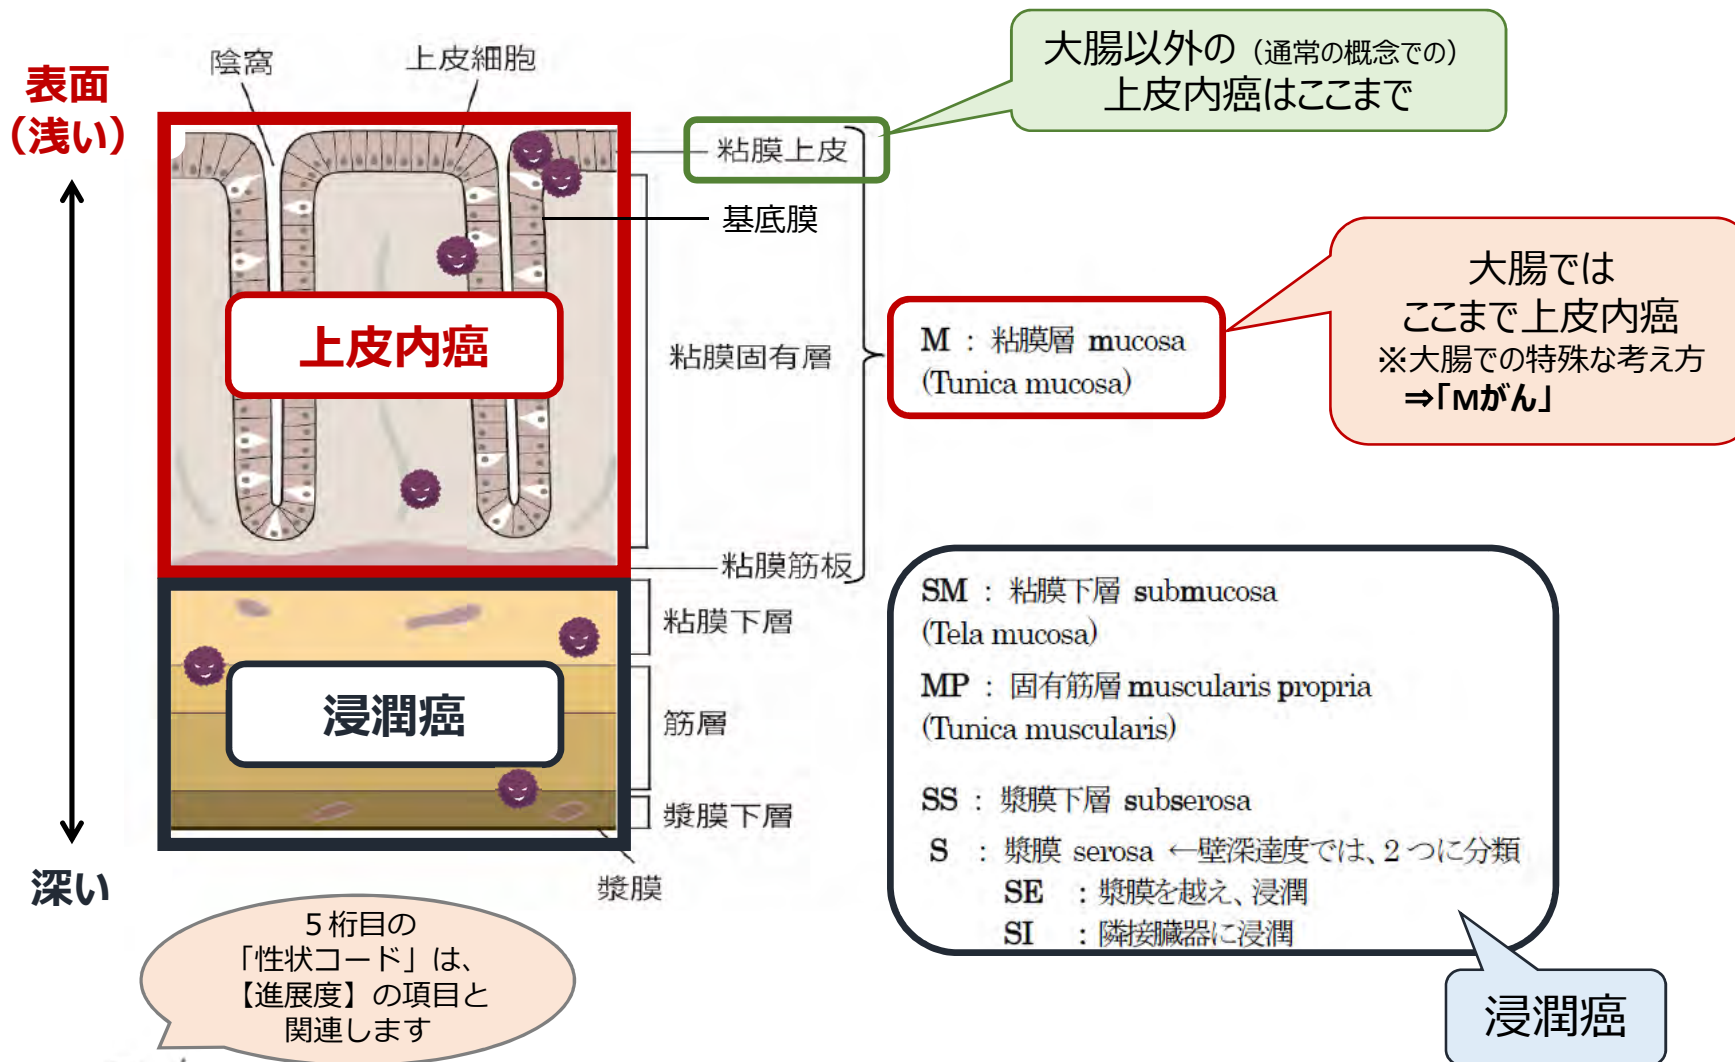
表面
(浅い)

陰窩

上皮細胞

大腸以外の（通常の概念での）
上皮内癌はここまで

粘膜上皮

基底膜

上皮内癌

粘膜固有層

M ： 粘膜層 mucosa
(Tunica mucosa)

大腸では
ここまで上皮内癌
※大腸での特殊な考え方
⇒「Mがん」

粘膜筋板

粘膜下層

浸潤癌

筋層

漿膜下層

漿膜

深い

SM ： 粘膜下層 submucosa
(Tela mucosa)

MP ： 固有筋層 muscularis propria
(Tunica muscularis)

SS ： 漿膜下層 subserosa

S ： 漿膜 serosa ←壁深達度では、2つに分類
SE ：漿膜を越え、浸潤
SI ：隣接臓器に浸潤

5桁目の
「性状コード」は、
【進展度】の項目と
関連します

浸潤癌